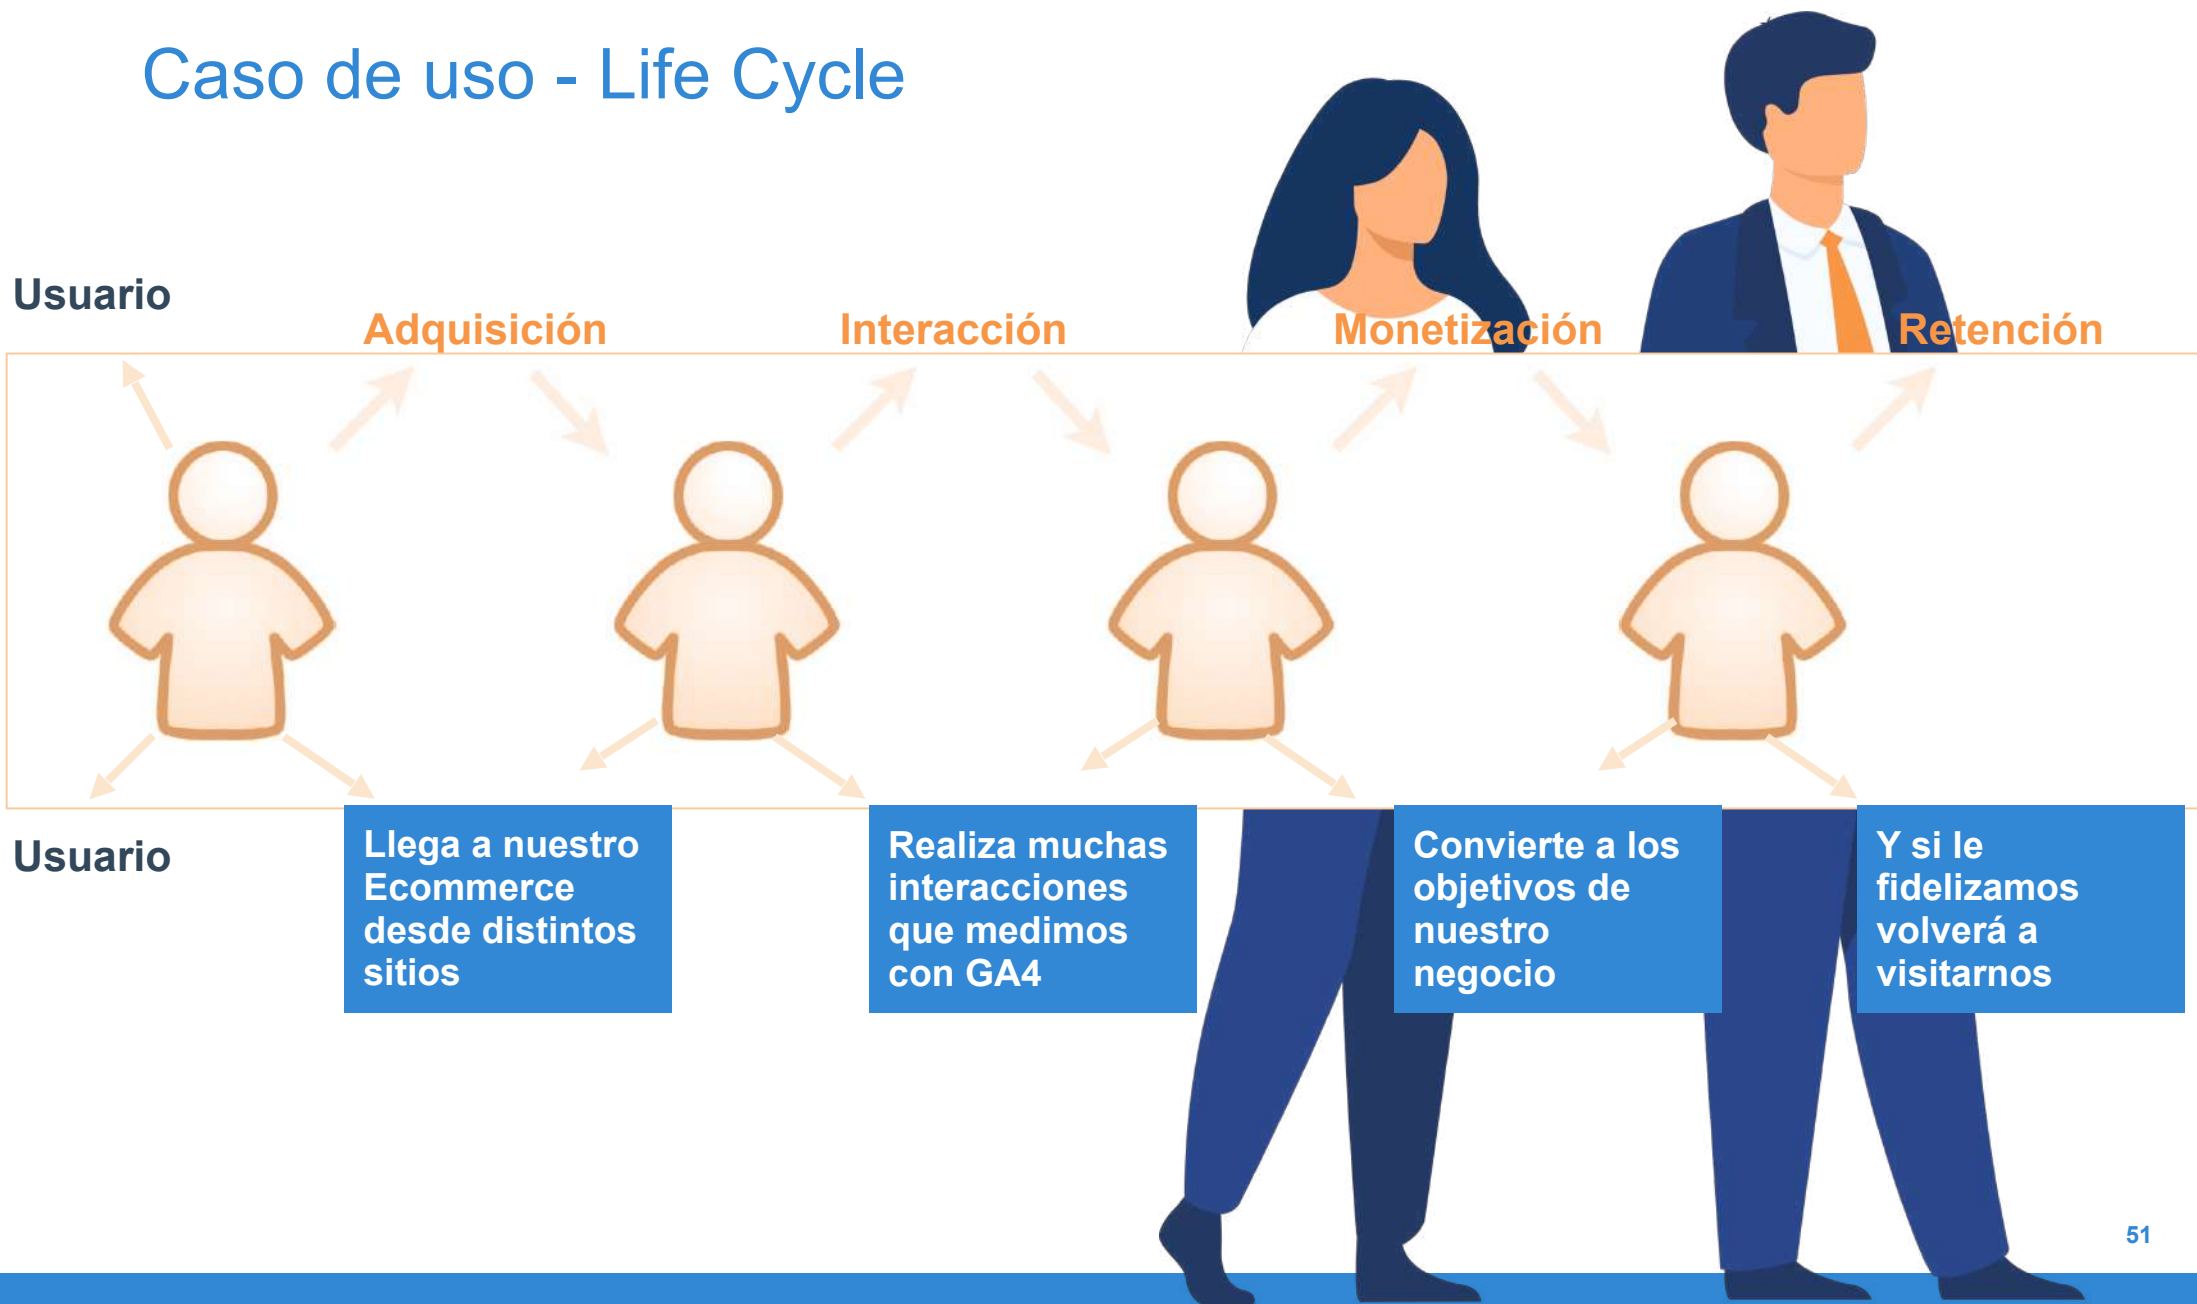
Caso de uso - Life Cycle

Usuario

Adquisición

Interacción

Monetización

Retención

Usuario

Llega a nuestro Ecommerce desde distintos sitios

Realiza muchas interacciones que medimos con GA4

Convierte a los objetivos de nuestro negocio

Y si le fidelizamos volverá a visitarnos

51